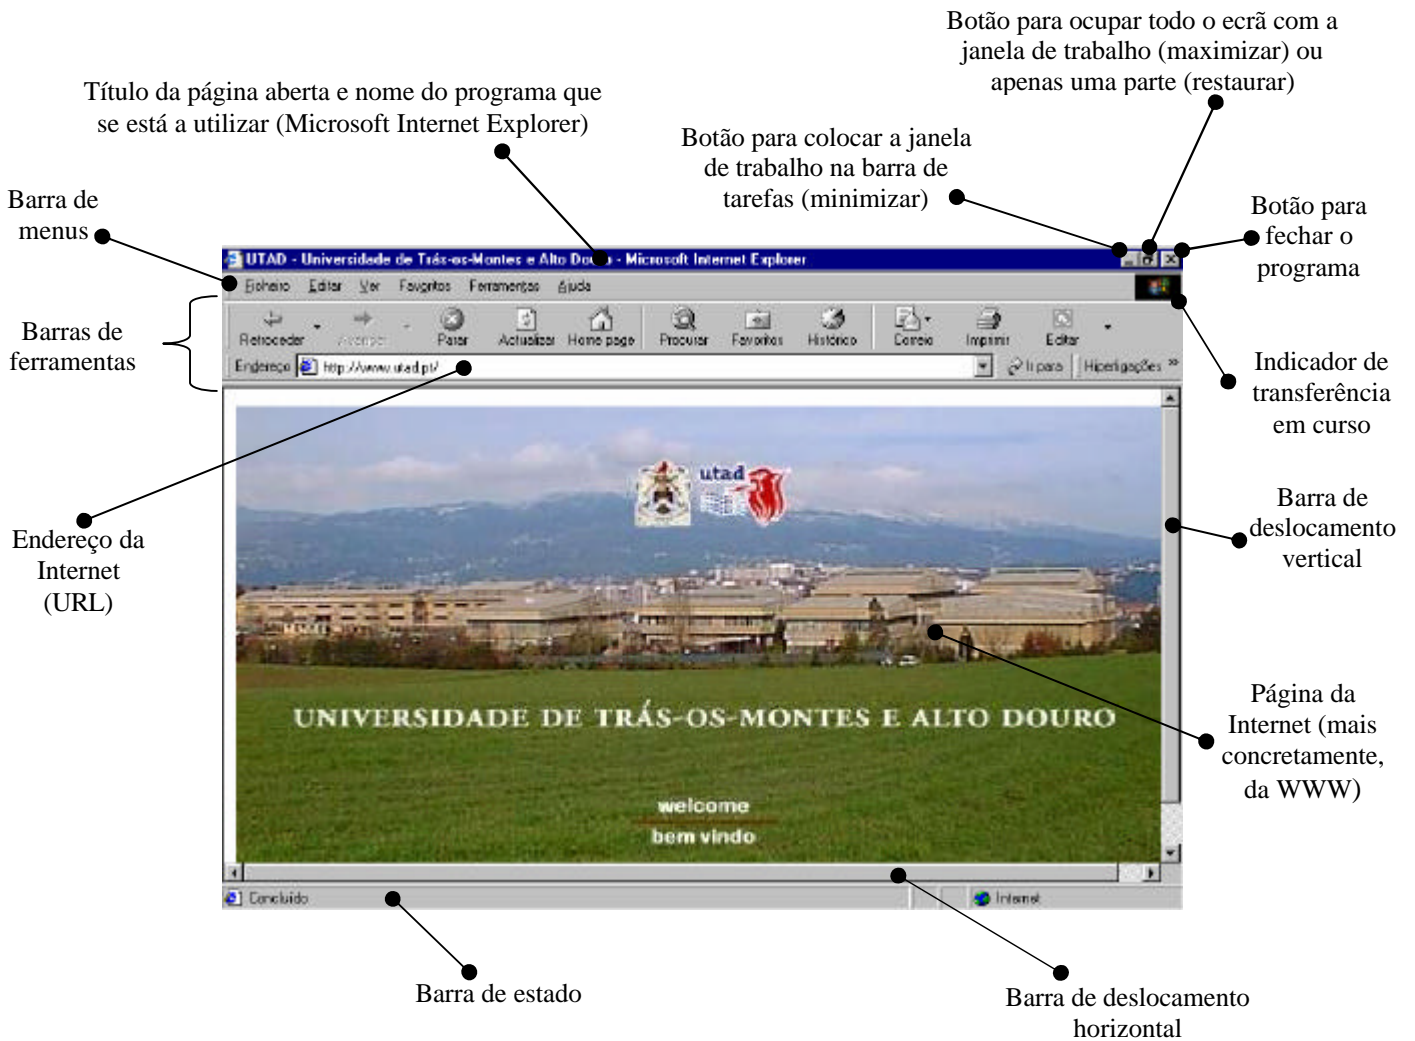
Botão para ocupar todo o ecrã com a janela de trabalho (maximizar) ou apenas uma parte (restaurar)

Título da página aberta e nome do programa que se está a utilizar (Microsoft Internet Explorer)

Botão para colocar a janela de trabalho na barra de tarefas (minimizar)

Barra de menus

Botão para fechar o programa

UTAD - Universidade de Trás-os-Montes e Alto Douro - Microsoft Internet Explorer

Ficheiro Editar Ver Favoritos Ferramentas Ajuda

Barras de ferramentas

Retroceder Avançar Parar Actualizar Home page Procurar Favoritos Histórico Correio Imprimir Editar

Endereço http://www.utad.pt/ Ir para Hiperligações »

Indicador de transferência em curso

utad

Barra de deslocamento vertical

Endereço da Internet (URL)

UNIVERSIDADE DE TRÁS-OS-MONTES E ALTO DOURO

Página da Internet (mais concretamente, da WWW)

welcome

bem vindo

Concluído

Internet

Barra de estado

Barra de deslocamento horizontal